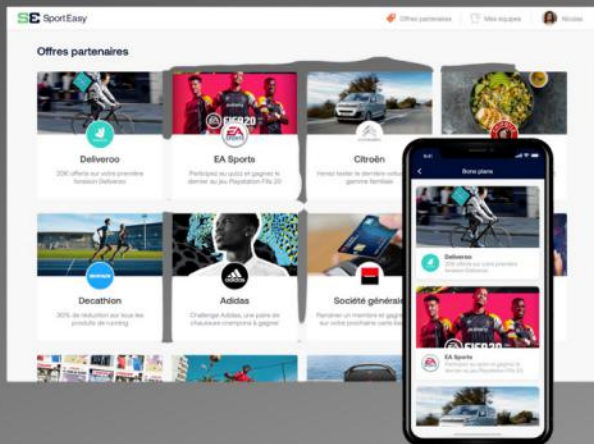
SE SportEasy

Offres partenaires

Mes équipes

Nicolas

Offres partenaires

Deliveroo

20€ offerts sur votre première livraison Deliveroo

EA Sports

Participez au quizz et gagnez le dernier jeu Playstation Fifa 20

FIFA20

Citroën

Venez tester la dernière voiture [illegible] gamme familiale

Decathlon

DECATHLON

30% de réduction sur tous les produits de running

Adidas

Challenge Adidas, une paire de chaussures crampons à gagner

Société générale

Parrainer un membre et gagnez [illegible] sur votre prochaine carte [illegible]

9:41

Bons plans

Deliveroo

20€ offerts sur votre première livraison Deliveroo

FIFA20

EA Sports

Participez au quizz et gagnez le dernier jeu Playstation Fifa 20